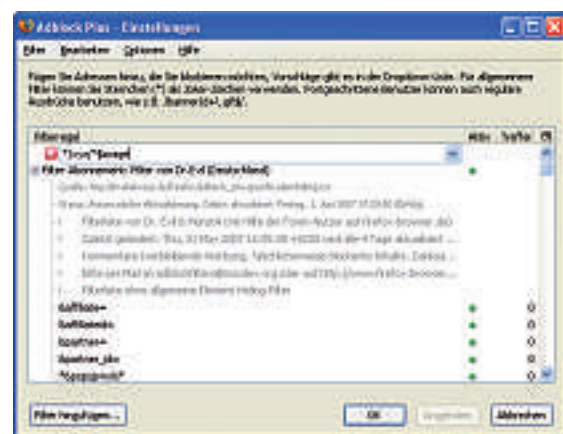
Adblock Plus - Einstellungen

Filter Bearbeiten Optionen Hilfe

Fügen Sie Adressen hinzu, die Sie blockieren möchten. Vorschläge gibt es in der Dropdown-Liste. Für allgemeinere Filter können Sie Sternchen (*) als Joker-Zeichen verwenden. Fortgeschrittene Benutzer können auch reguläre Ausdrücke benutzen, wie z.B. /banner\d+\.gif/.

| Filterregel | Aktiv | Treffer |
|---|---|---|
| *tv.on/*beispi | | |
| Filter Abonnement: Filter von Dr.Evil (Deutschland) | ● | |
| Quelle: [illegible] | | |
| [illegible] | | |
| Filterliste von Dr. Evil & Hanzick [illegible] | | |
| Zuletzt geändert: Thu, 31 May 2007 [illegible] | | |
| Kommentare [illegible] | | |
| Bitte ein Mail an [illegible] | | |
| Filterliste ohne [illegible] | | |
| &affiliate= | ● | 0 |
| &affiliateid= | ● | 0 |
| &partner= | ● | 0 |
| &partner_pko | ● | 0 |
| *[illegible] | ● | 0 |

Filter hinzufügen... | OK | Abbrechen | Übernehmen